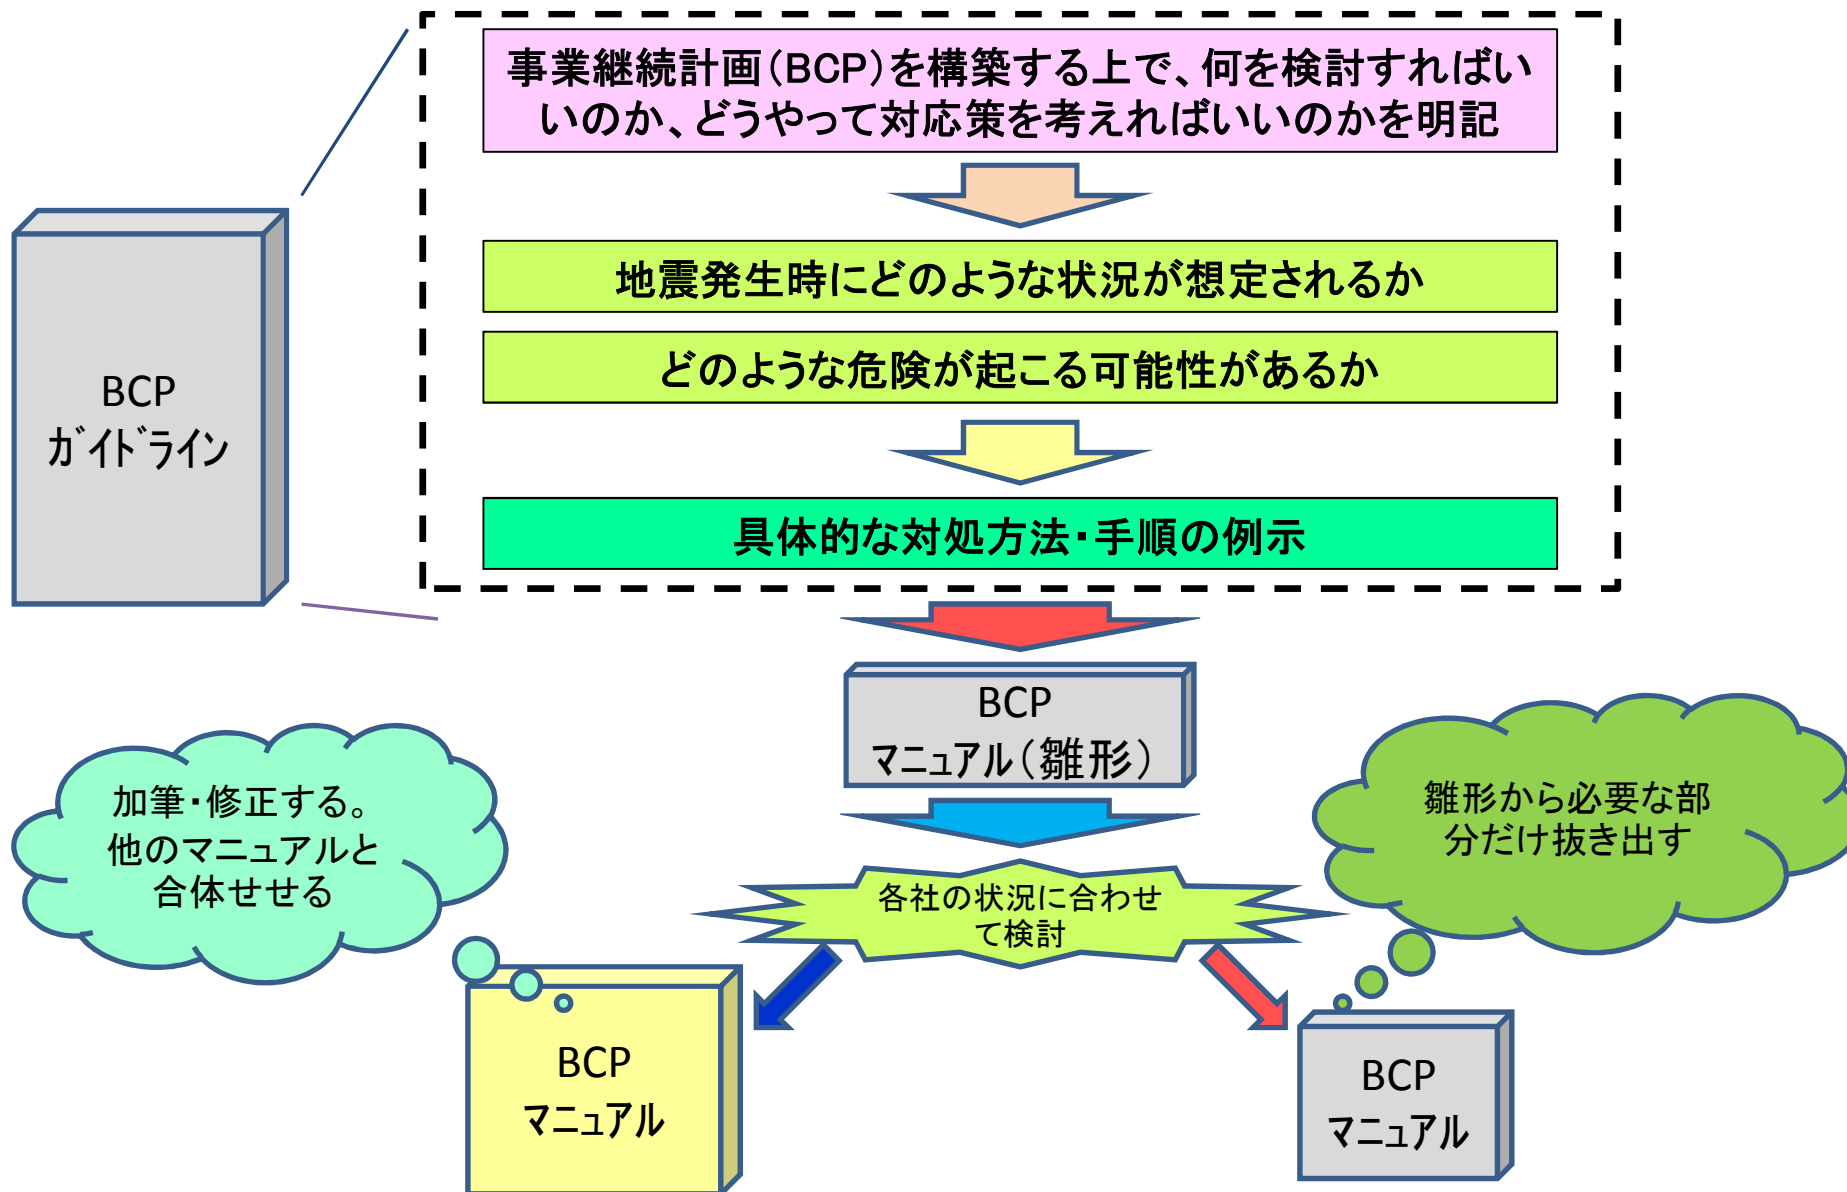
BCP
ｶﾞｲﾄﾞﾗｲﾝ

事業継続計画（BCP）を構築する上で、何を検討すればいいのか、どうやって対応策を考えればいいのかを明記

地震発生時にどのような状況が想定されるか

どのような危険が起こる可能性があるか

具体的な対処方法・手順の例示

BCP
マニュアル（雛形）

加筆・修正する。
他のマニュアルと
合体せせる

各社の状況に合わせて検討

雛形から必要な部分だけ抜き出す

BCP
マニュアル

BCP
マニュアル